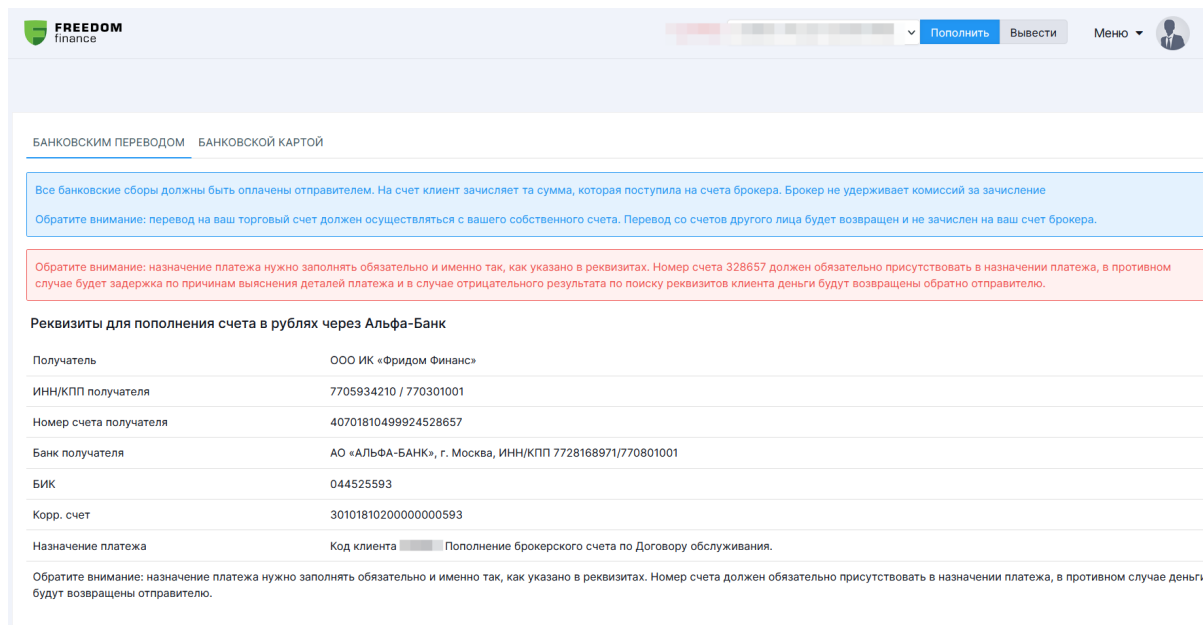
FREEDOM finance

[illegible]

Пополнить Вывести

Меню

БАНКОВСКИМ ПЕРЕВОДОМ БАНКОВСКОЙ КАРТОЙ

Все банковские сборы должны быть оплачены отправителем. На счет клиент зачисляет та сумма, которая поступила на счета брокера. Брокер не удерживает комиссий за зачисление

Обратите внимание: перевод на ваш торговый счет должен осуществляться с вашего собственного счета. Перевод со счетов другого лица будет возвращен и не зачислен на ваш счет брокера.

Обратите внимание: назначение платежа нужно заполнять обязательно и именно так, как указано в реквизитах. Номер счета 328657 должен обязательно присутствовать в назначении платежа, в противном случае будет задержка по причинам выяснения деталей платежа и в случае отрицательного результата по поиску реквизитов клиента деньги будут возвращены обратно отправителю.

Реквизиты для пополнения счета в рублях через Альфа-Банк

| | |
|---|---|
| Получатель | ООО ИК «Фридом Финанс» |
| ИНН/КПП получателя | 7705934210 / 770301001 |
| Номер счета получателя | 40701810499924528657 |
| Банк получателя | АО «АЛЬФА-БАНК», г. Москва, ИНН/КПП 7728168971/770801001 |
| БИК | 044525593 |
| Корр. счет | 30101810200000000593 |
| Назначение платежа | Код клиента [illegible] Пополнение брокерского счета по Договору обслуживания. |

Обратите внимание: назначение платежа нужно заполнять обязательно и именно так, как указано в реквизитах. Номер счета должен обязательно присутствовать в назначении платежа, в противном случае деньги будут возвращены отправителю.